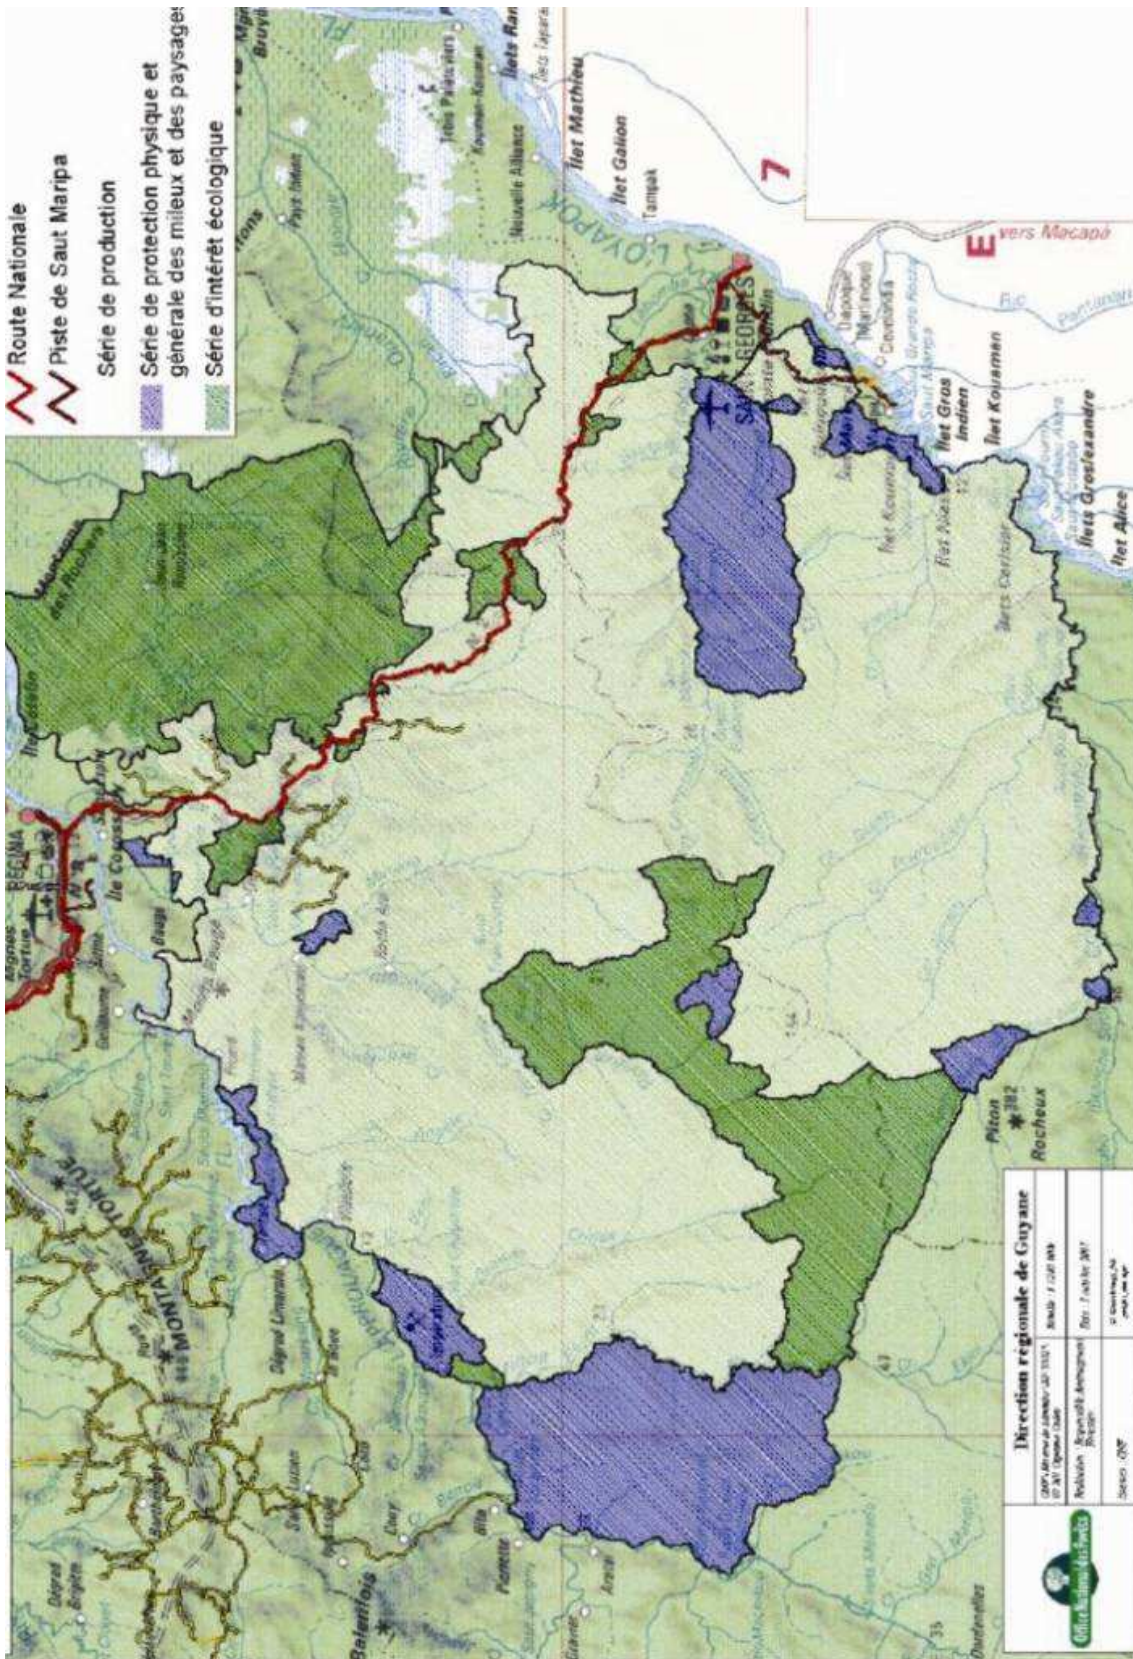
Route Nationale
Piste de Saut Maripa
Série de production
Série de protection physique et générale des mileux et des paysages
Série d'intérêt écologique

REGINA
MONTAGNE TORTUE
L'OYAPOCK
SAINT GEORGES
Ilet Mathieu
Ilet Galion
Tampak
Nouvelle Alliance
Ilet Gros Indien
Ilet Kouman
Ilets Grosalexandre
Ilet Alice
Piton Rocheux
382
Belenfois
Dégrad Lienard
Ile Cacao
7
E vers Macapá
Oiapoque
Clevelândia

Direction régionale de Guyane
Office National des Forêts